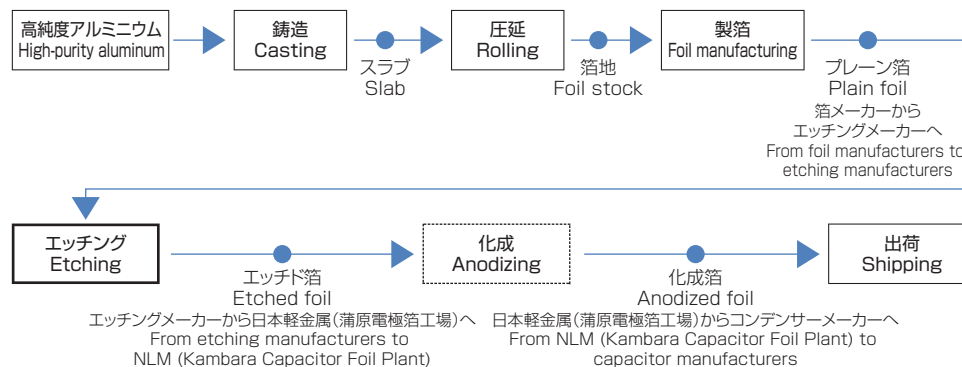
高純度アルミニウム
High-purity aluminum

鋳造
Casting

スラブ
Slab

圧延
Rolling

箔地
Foil stock

製箔
Foil manufacturing

プレーン箔
Plain foil
箔メーカーから
エッチングメーカーへ
From foil manufacturers to
etching manufacturers

エッチング
Etching

エッチド箔
Etched foil
エッチングメーカーから日本軽金属(蒲原電極箔工場)へ
From etching manufacturers to
NLM (Kambara Capacitor Foil Plant)

化成
Anodizing

化成箔
Anodized foil
日本軽金属(蒲原電極箔工場)からコンデンサーメーカーへ
From NLM (Kambara Capacitor Foil Plant) to
capacitor manufacturers

出荷
Shipping